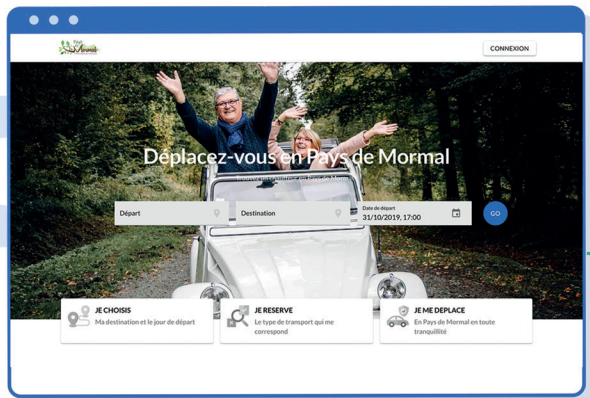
CONNEXION

Déplacez-vous en Pays de Mormal

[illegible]

Départ

Destination

Date de départ
31/10/2019, 17:00

GO

JE CHOISIS
Ma destination et le jour de départ

JE RESERVE
Le type de transport qui me correspond

JE ME DEPLACE
En Pays de Mormal en toute tranquillité